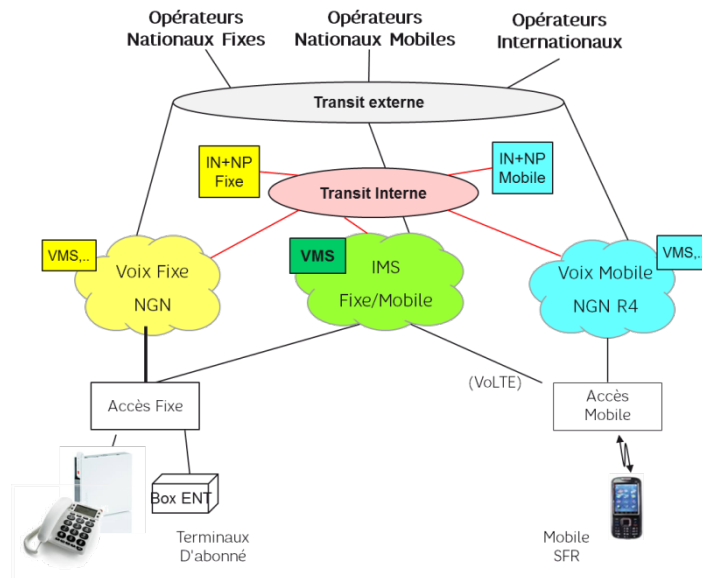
Opérateurs Nationaux Fixes

Opérateurs Nationaux Mobiles

Opérateurs Internationaux

Transit externe

IN+NP Fixe

Transit Interne

IN+NP Mobile

VMS,..

Voix Fixe NGN

VMS

IMS Fixe/Mobile

VMS,..

Voix Mobile NGN R4

(VoLTE)

Accès Fixe

Accès Mobile

Box ENT

Terminaux D'abonné

Mobile SFR